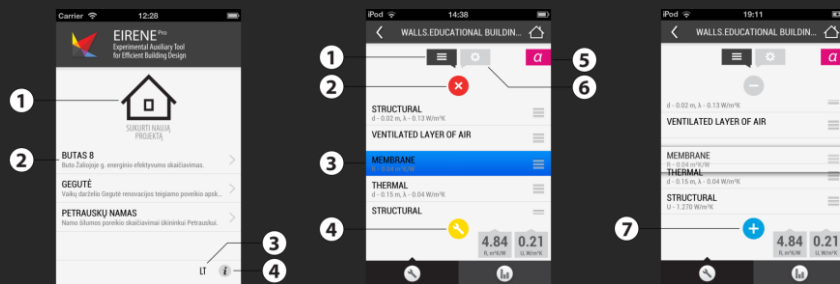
Carrier 12:28

EIRENE Pro
Experimental Auxiliary Tool for Efficient Building Design

1

SUKURTI NAUJĄ PROJEKTĄ

2

BUTAS 8
Buto Žaliųjų g. energinio efektyvumo skaičiavimas.

GEGUTĖ
Vaikų darželio Gegutė renovacijos teigiamo poveikio apsk...

PETRAUSKŲ NAMAS
Namo šilumos poreikio skaičiavimai ūkininkui Petrauskui.

3

LT

4

iPod 14:38

WALLS.EDUCATIONAL BUILDIN...

1

5

2

6

$\alpha$

STRUCTURAL
d - 0.02 m, λ - 0.13 W/m°K

VENTILATED LAYER OF AIR

3

MEMBRANE
d - 0.04 m/°K

THERMAL
d - 0.15 m, λ - 0.04 W/m°K

STRUCTURAL

4

4.84
R, m²K/W

0.21
U, W/m²K

iPod 19:11

WALLS.EDUCATIONAL BUILDIN...

$\alpha$

d - 0.02 m, λ - 0.13 W/m°K

VENTILATED LAYER OF AIR

MEMBRANE
d - 0.04 m/°K

THERMAL
d - 0.15 m, λ - 0.04 W/m°K

STRUCTURAL
U - 1.270 W/m°K

7

4.84
R, m²K/W

0.21
U, W/m²K